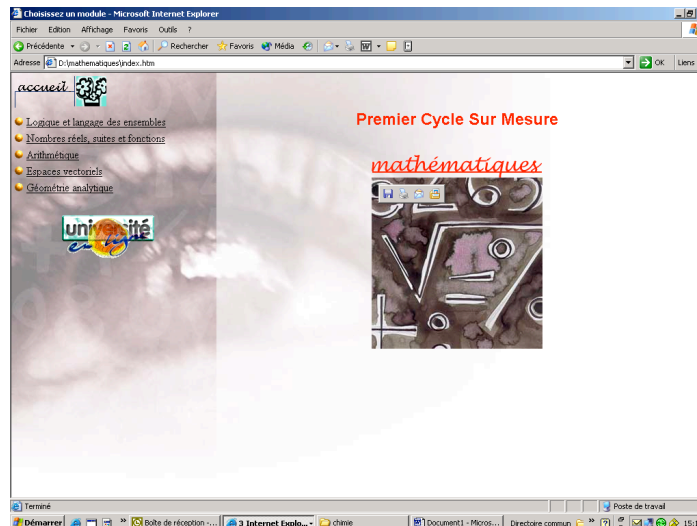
Choisissez un module - Microsoft Internet Explorer

Fichier Edition Affichage Favoris Outils ?

Précédente Rechercher Favoris Média

Adresse D:\mathematiques\index.htm OK Liens

accueil

Logique et langage des ensembles

Nombres réels, suites et fonctions

Arithmétique

Espaces vectoriels

Géométrie analytique

université en ligne

Premier Cycle Sur Mesure

mathématiques

Terminé

Poste de travail

Démarrer Boîte de réception -... 3 Internet Explo... chimie Document1 - Micros... Directoire commun 16:0